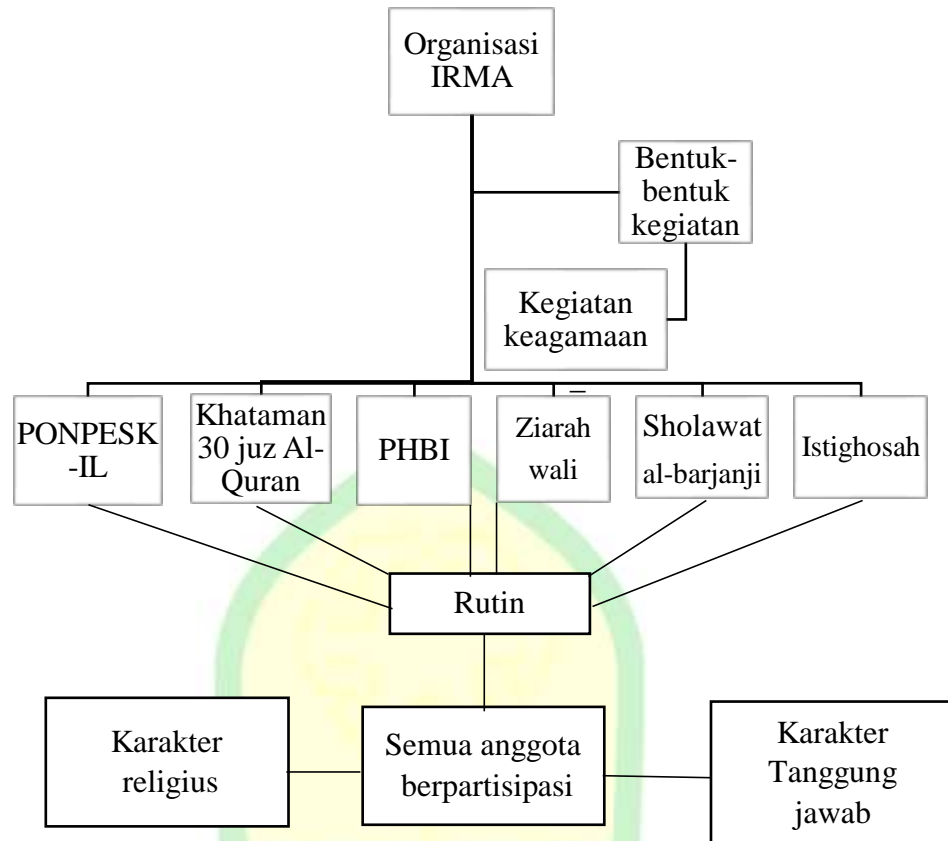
Organisasi IRMA

Bentuk-bentuk kegiatan

Kegiatan keagamaan

PONPESK-IL

Khataman 30 juz Al-Quran

PHBI

Ziarah wali

Sholawat al-barjanji

Istighosah

Rutin

Karakter religius

Semua anggota berpartisipasi

Karakter Tanggung jawab